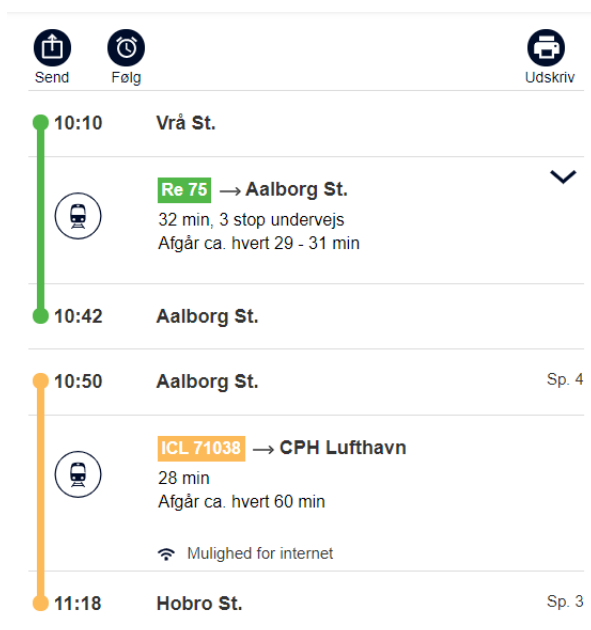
Send Følg Udskriv

10:10 Vrå St.

Re 75 → Aalborg St.
32 min, 3 stop undervejs
Afgår ca. hvert 29 - 31 min

10:42 Aalborg St.

10:50 Aalborg St. Sp. 4

ICL 71038 → CPH Lufthavn
28 min
Afgår ca. hvert 60 min

Mulighed for internet

11:18 Hobro St. Sp. 3